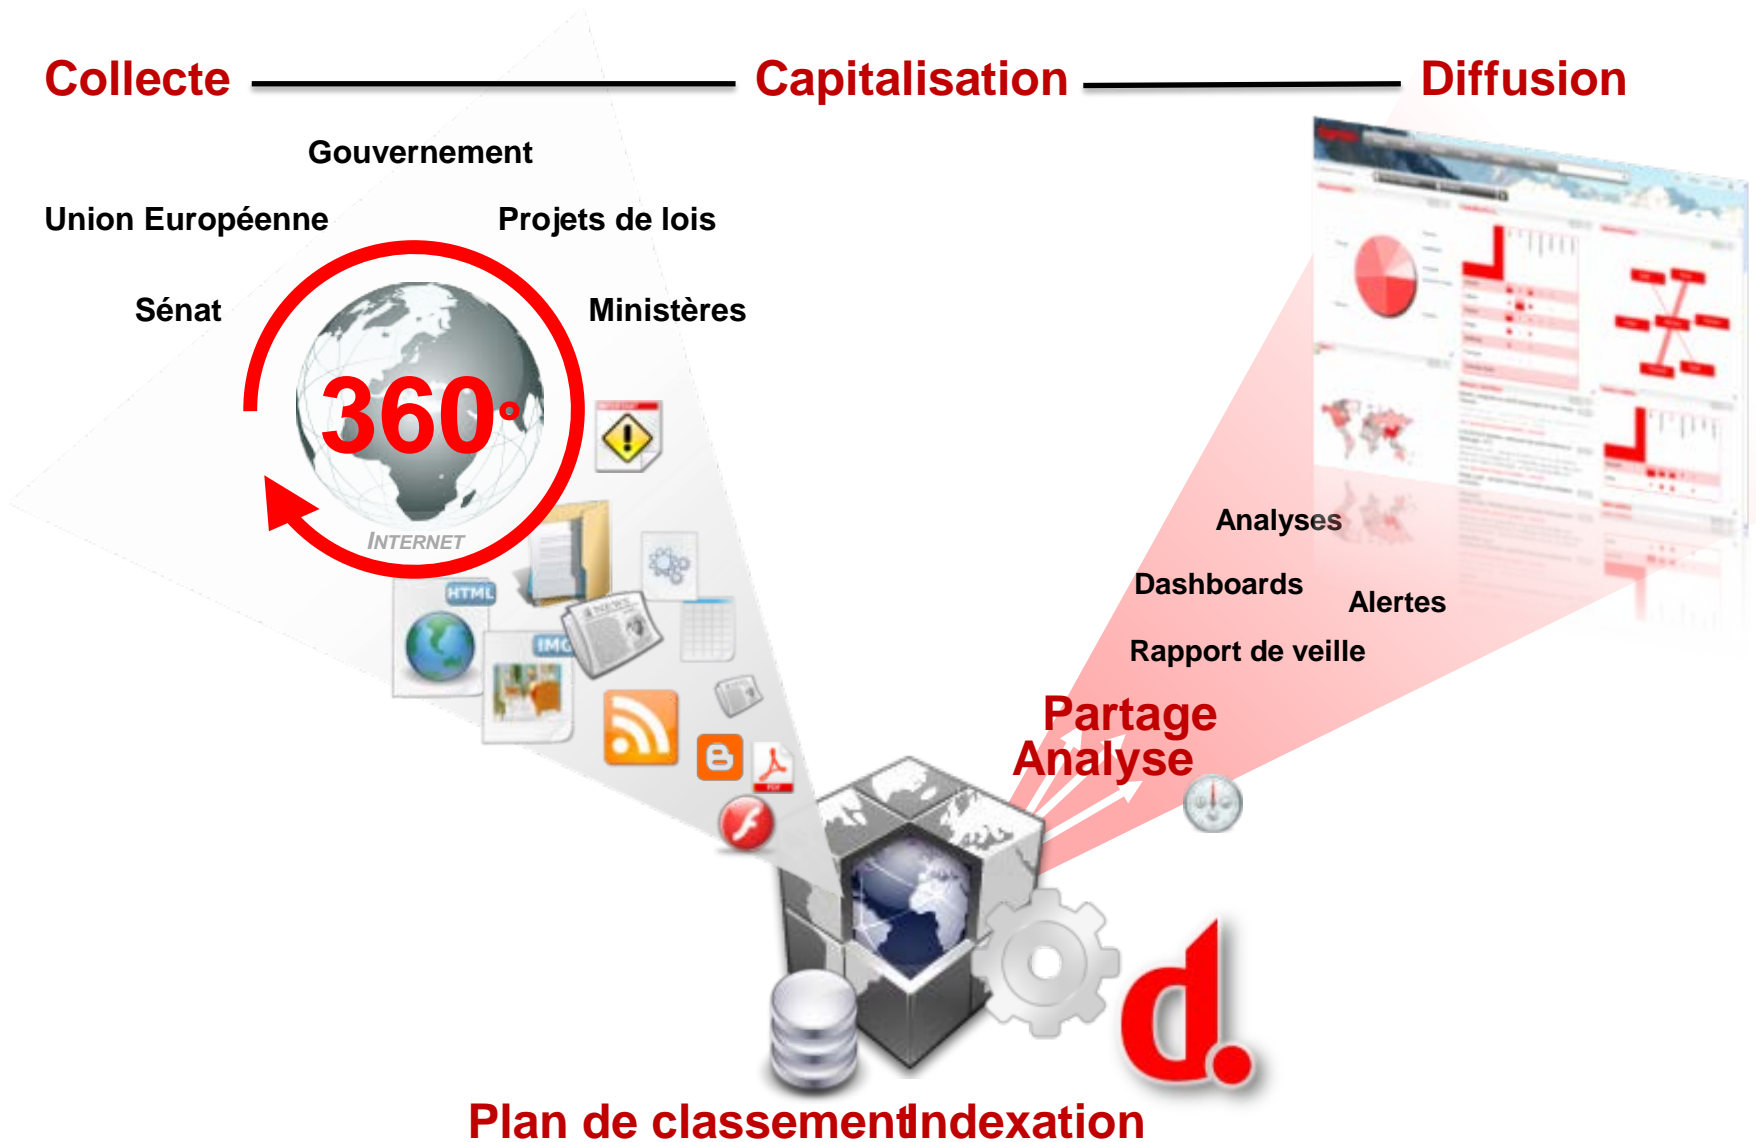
Collecte

Capitalisation

Diffusion

Gouvernement

Union Européenne

Projets de lois

Sénat

Ministères

360°

INTERNET

HTML

IMG

Analyses

Dashboards

Alertes

Rapport de veille

Partage

Analyse

d.

Plan de classement

Indexation